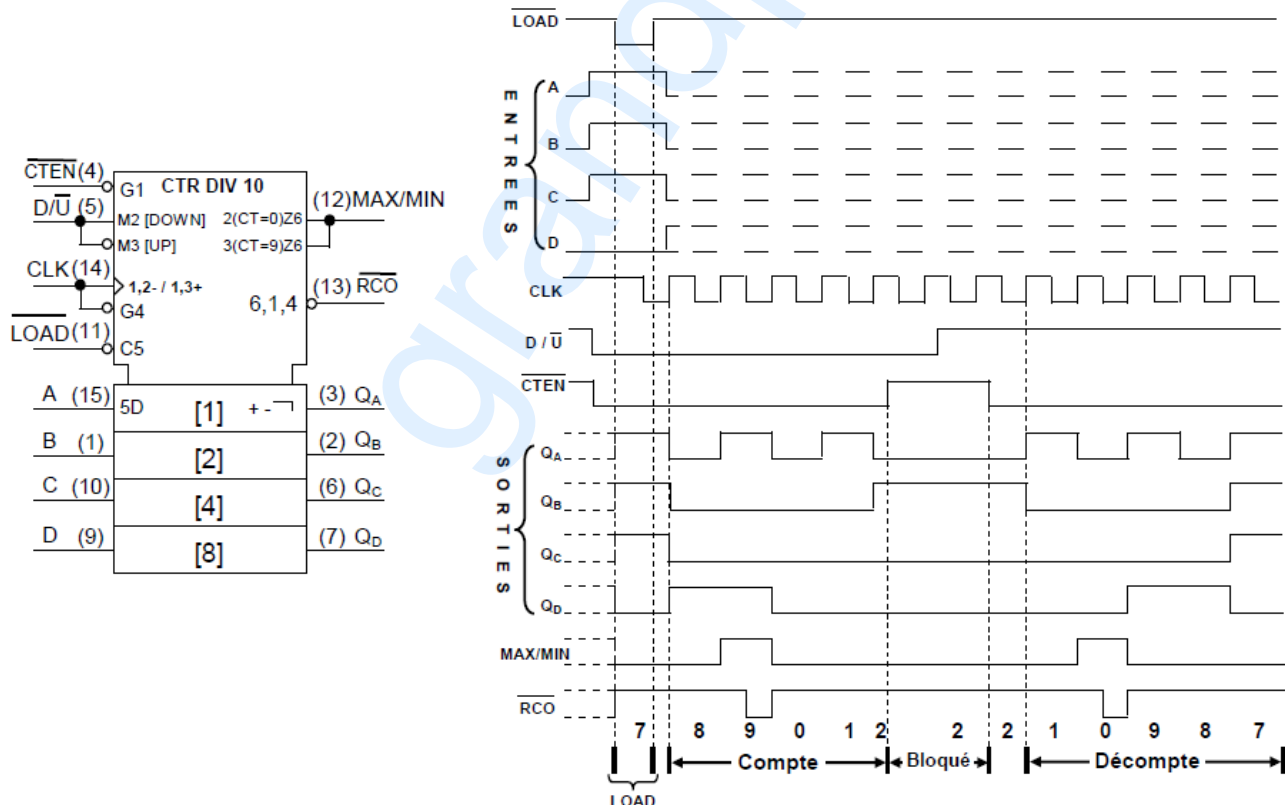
$\overline{CTEN}$(4) G1 CTR DIV 10
D/$\overline{U}$ (5) M2 [DOWN] 2(CT=0)Z6 (12)MAX/MIN
M3 [UP] 3(CT=9)Z6
CLK(14) 1,2- / 1,3+
G4 6,1,4 (13) $\overline{RCO}$
$\overline{LOAD}$(11) C5
A (15) 5D [1] + - (3) $Q_A$
B (1) [2] (2) $Q_B$
C (10) [4] (6) $Q_C$
D (9) [8] (7) $Q_D$

$\overline{LOAD}$
E N T R E E S
A
B
C
D
CLK
D / $\overline{U}$
$\overline{CTEN}$
S O R T I E S
$Q_A$
$Q_B$
$Q_C$
$Q_D$
MAX/MIN
$\overline{RCO}$
7 8 9 0 1 2 2 2 1 0 9 8 7
Compte Bloqué Décompte
LOAD